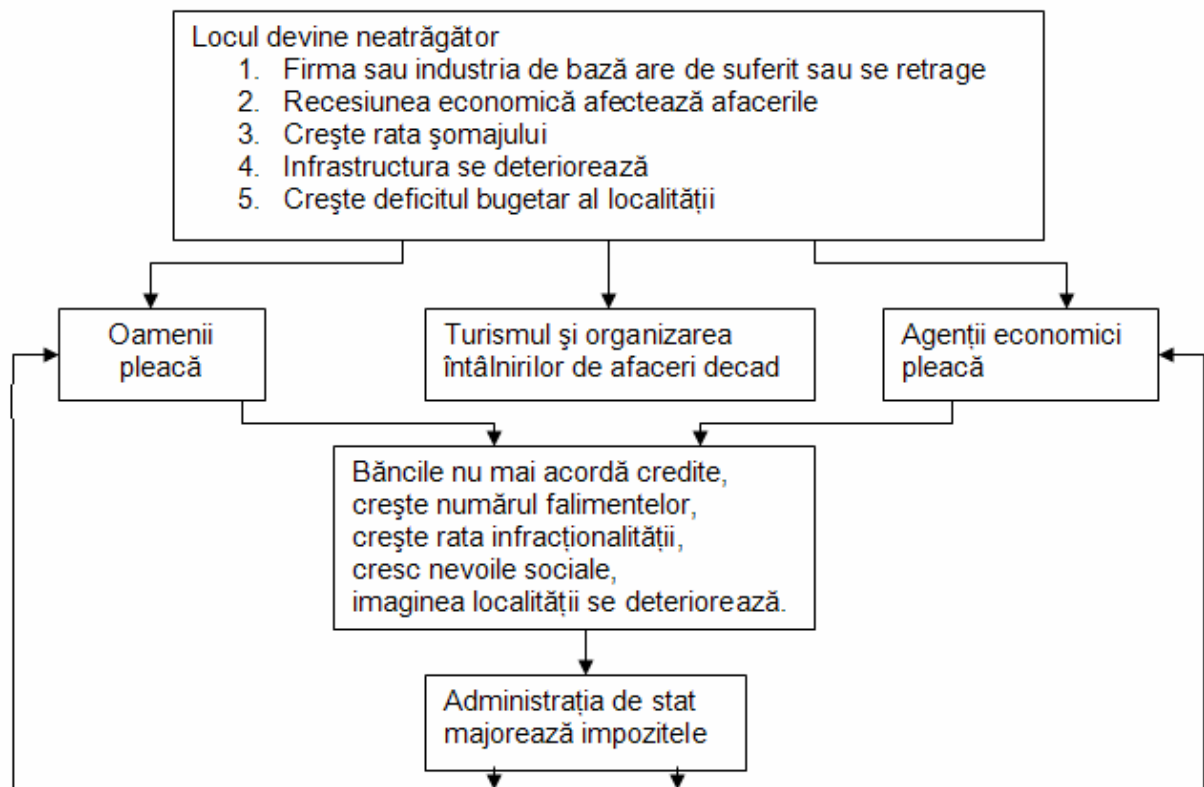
Locul devine neatrăgător
1. Firma sau industria de bază are de suferit sau se retrage
2. Recesiunea economică afectează afacerile
3. Creşte rata şomajului
4. Infrastructura se deteriorează
5. Creşte deficitul bugetar al localităţii

Oamenii pleacă

Turismul şi organizarea întâlnirilor de afaceri decad

Agenţii economici pleacă

Băncile nu mai acordă credite, creşte numărul falimentelor, creşte rata infracţionalităţii, cresc nevoile sociale, imaginea localităţii se deteriorează.

Administraţia de stat majorează impozitele